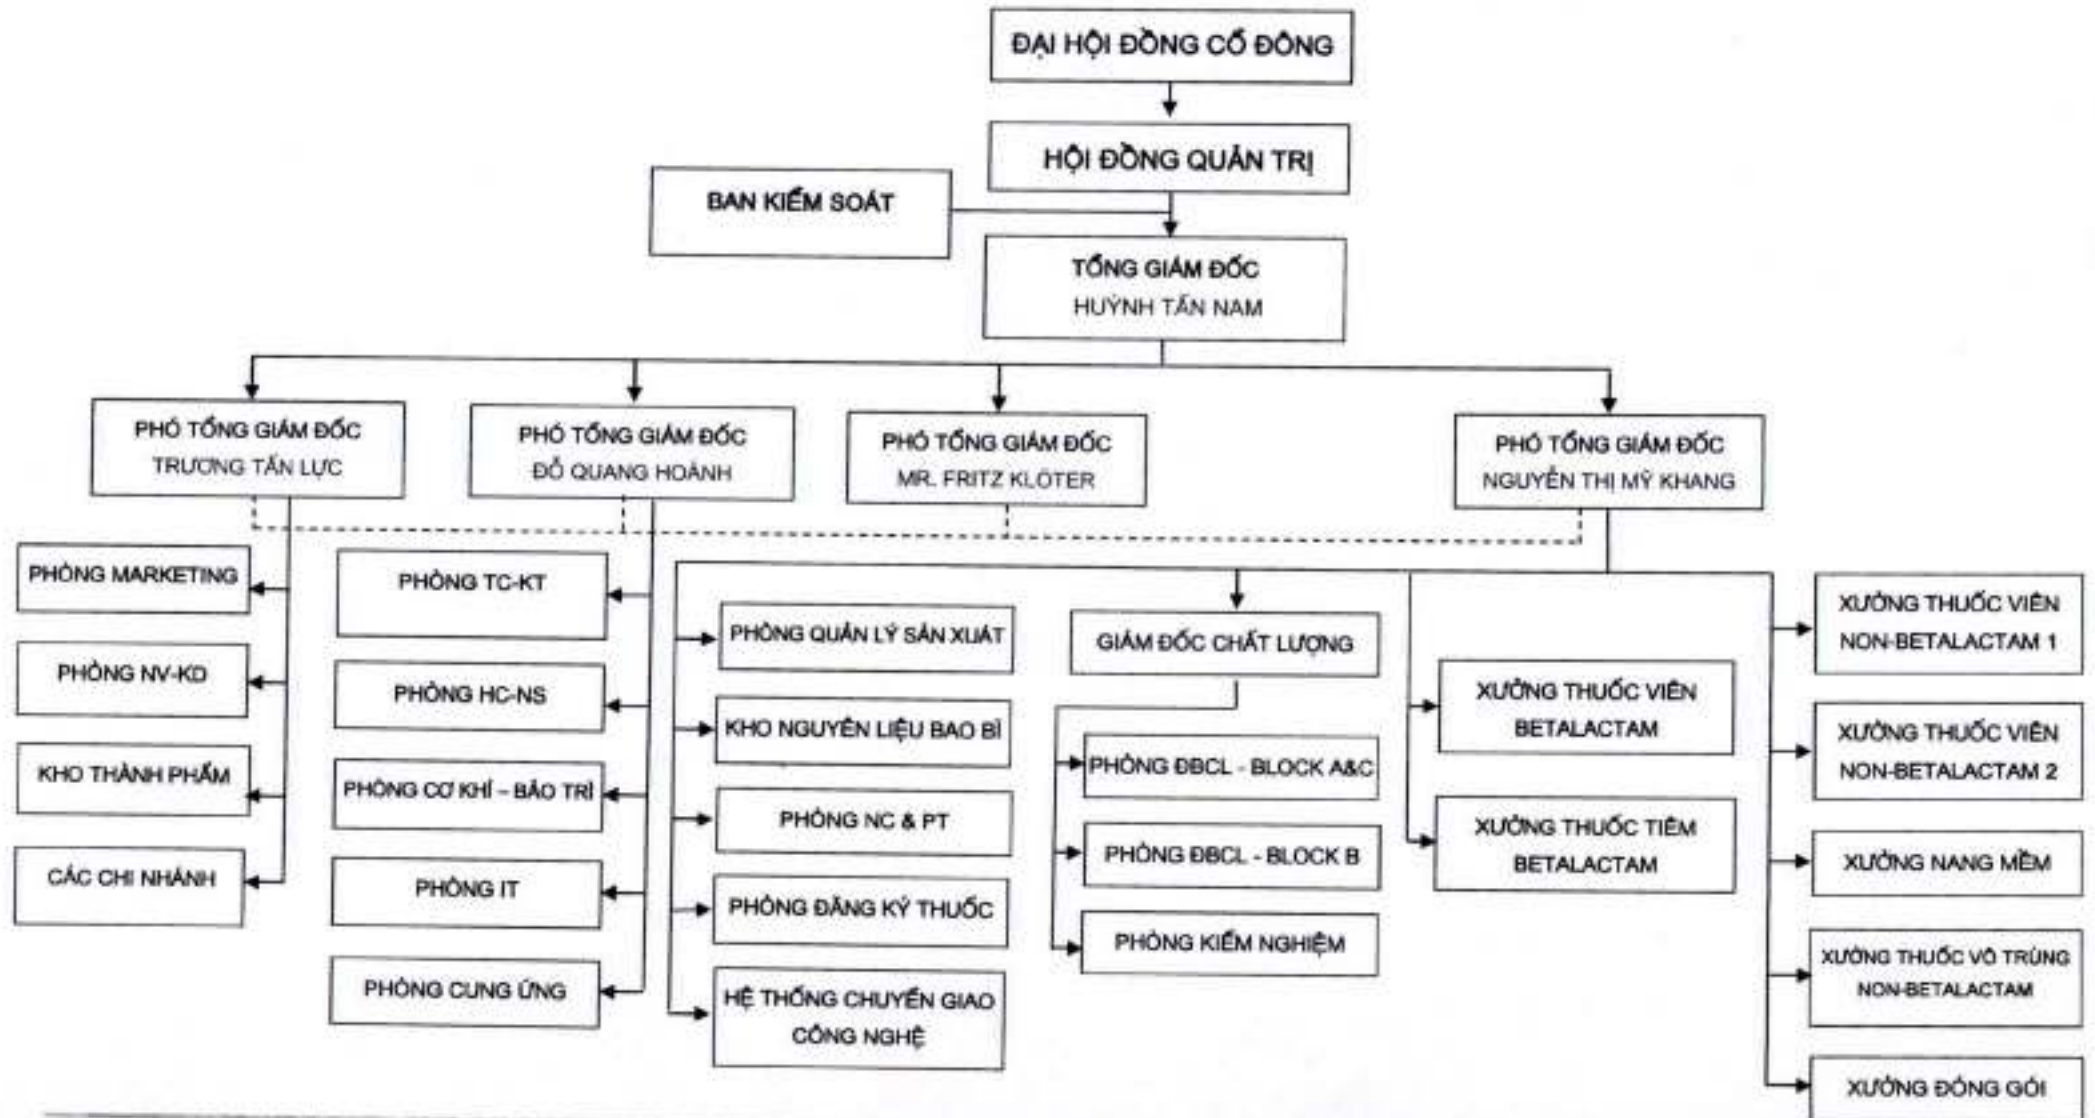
ĐẠI HỘI ĐỒNG CỔ ĐÔNG

HỘI ĐỒNG QUẢN TRỊ

BAN KIỂM SOÁT

TỔNG GIÁM ĐỐC
HUỲNH TẤN NAM

PHÓ TỔNG GIÁM ĐỐC
TRƯƠNG TẤN LỰC

PHÓ TỔNG GIÁM ĐỐC
ĐỖ QUANG HOÀNH

PHÓ TỔNG GIÁM ĐỐC
MR. FRITZ KLÖTER

PHÓ TỔNG GIÁM ĐỐC
NGUYỄN THỊ MỸ KHANG

PHÒNG MARKETING

PHÒNG NV-KD

KHO THÀNH PHẨM

CÁC CHI NHÁNH

PHÒNG TC-KT

PHÒNG HC-NS

PHÒNG CƠ KHÍ - BẢO TRÌ

PHÒNG IT

PHÒNG CUNG ỨNG

PHÒNG QUẢN LÝ SẢN XUẤT

KHO NGUYÊN LIỆU BAO BÌ

PHÒNG NC & PT

PHÒNG ĐĂNG KÝ THUỐC

HỆ THỐNG CHUYỂN GIAO CÔNG NGHỆ

GIÁM ĐỐC CHẤT LƯỢNG

PHÒNG ĐBCL - BLOCK A&C

PHÒNG ĐBCL - BLOCK B

PHÒNG KIỂM NGHIỆM

XƯỞNG THUỐC VIÊN BETALACTAM

XƯỞNG THUỐC TIÊM BETALACTAM

XƯỞNG THUỐC VIÊN NON-BETALACTAM 1

XƯỞNG THUỐC VIÊN NON-BETALACTAM 2

XƯỞNG NANG MỀM

XƯỞNG THUỐC VÔ TRÙNG NON-BETALACTAM

XƯỞNG ĐÓNG GÓI